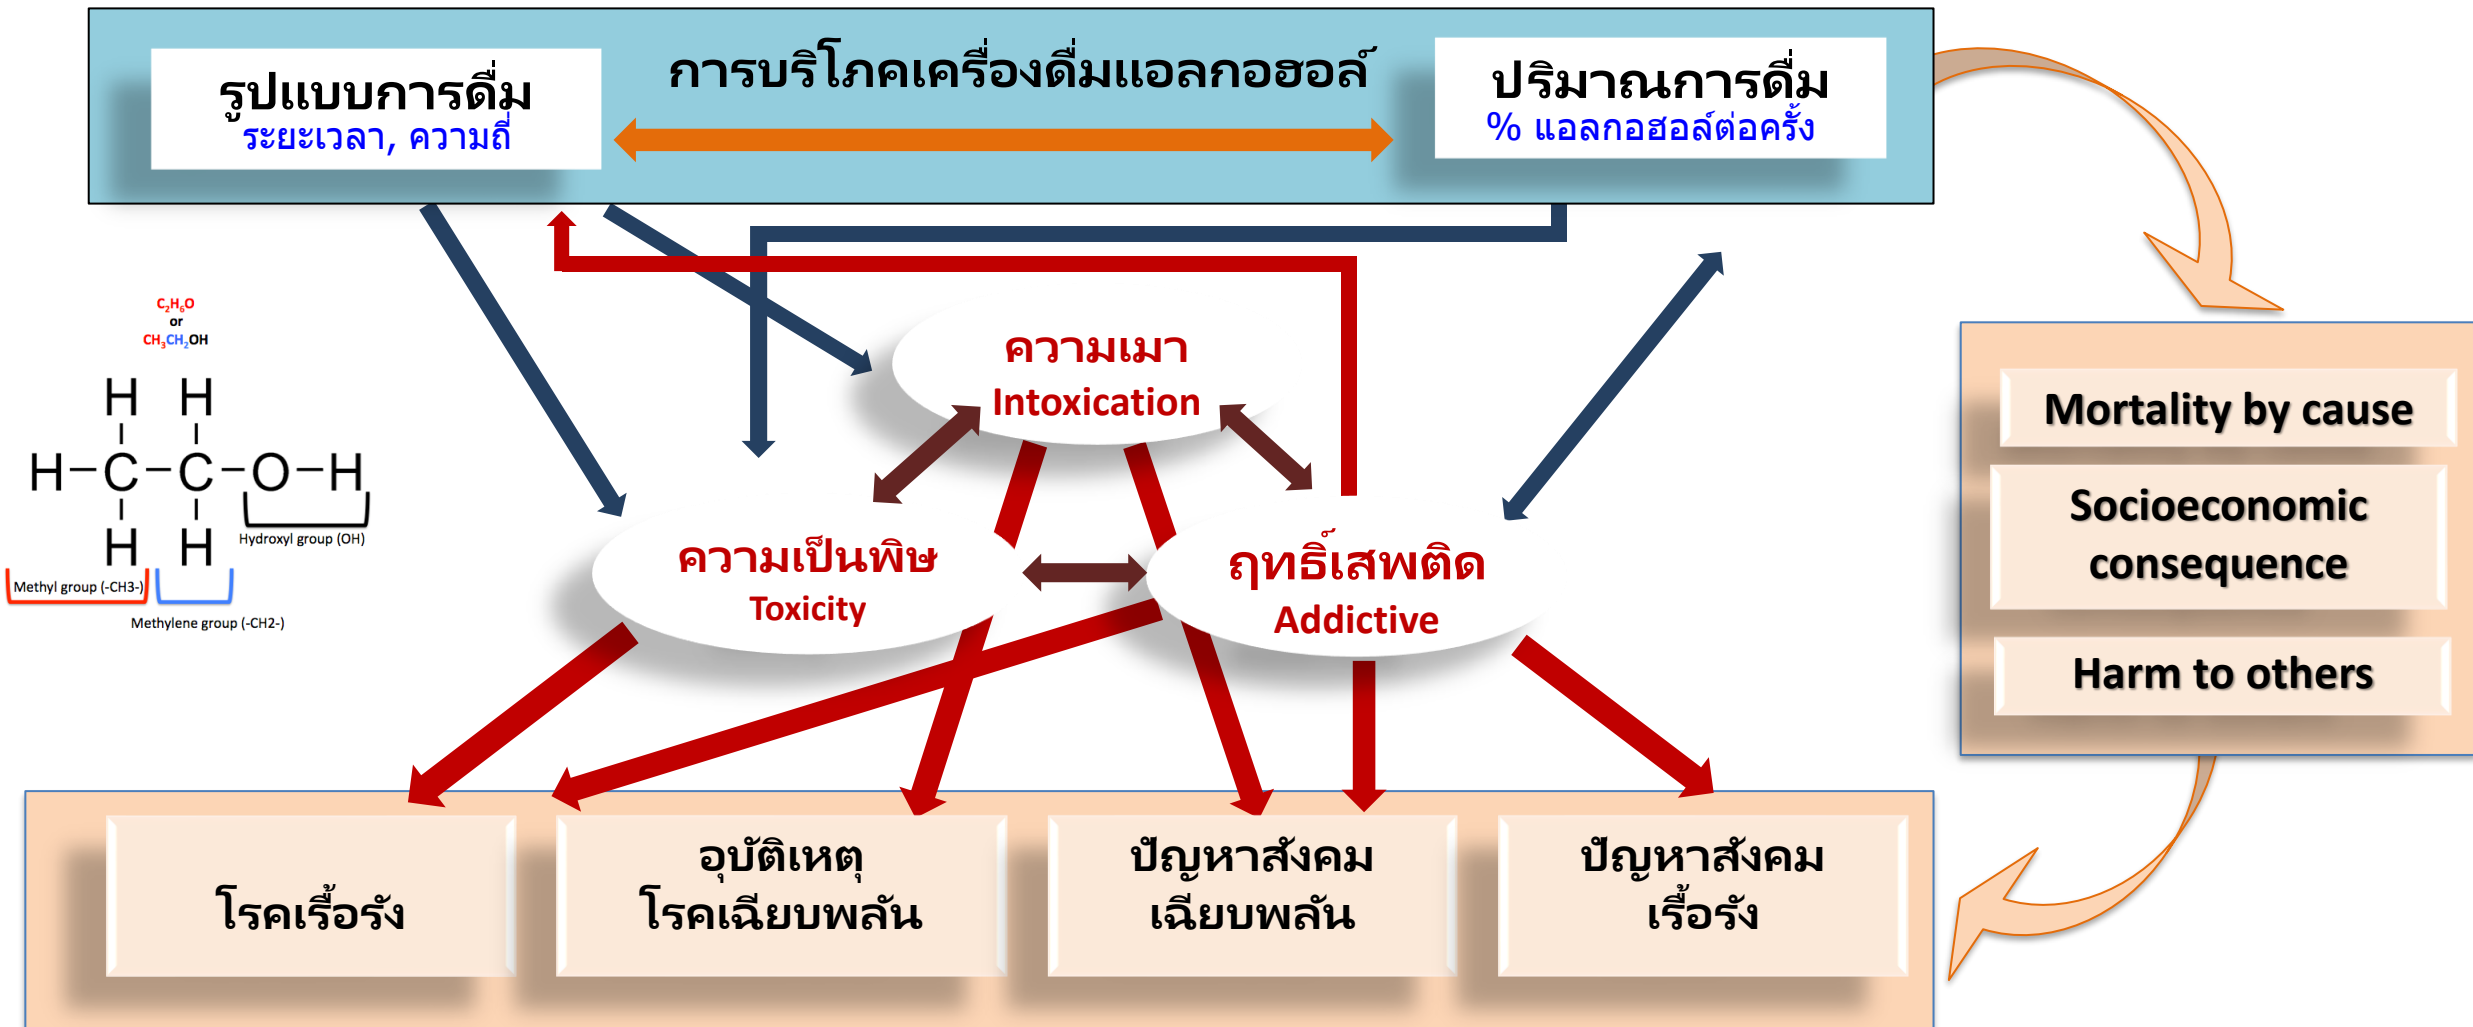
รูปแบบการดื่ม
ระยะเวลา, ความถี่

การบริโภคเครื่องดื่มแอลกอฮอล์

ปริมาณการดื่ม
% แอลกอฮอล์ต่อครั้ง

$C_2H_6O$
or
$CH_3CH_2OH$

H H
H–C–C–O–H
H H

Hydroxyl group (OH)
Methyl group (-CH3-)
Methylene group (-CH2-)

ความเมา
Intoxication

ความเป็นพิษ
Toxicity

ฤทธิ์เสพติด
Addictive

Mortality by cause

Socioeconomic consequence

Harm to others

โรคเรื้อรัง

อุบัติเหตุ
โรคเฉียบพลัน

ปัญหาสังคม
เฉียบพลัน

ปัญหาสังคม
เรื้อรัง